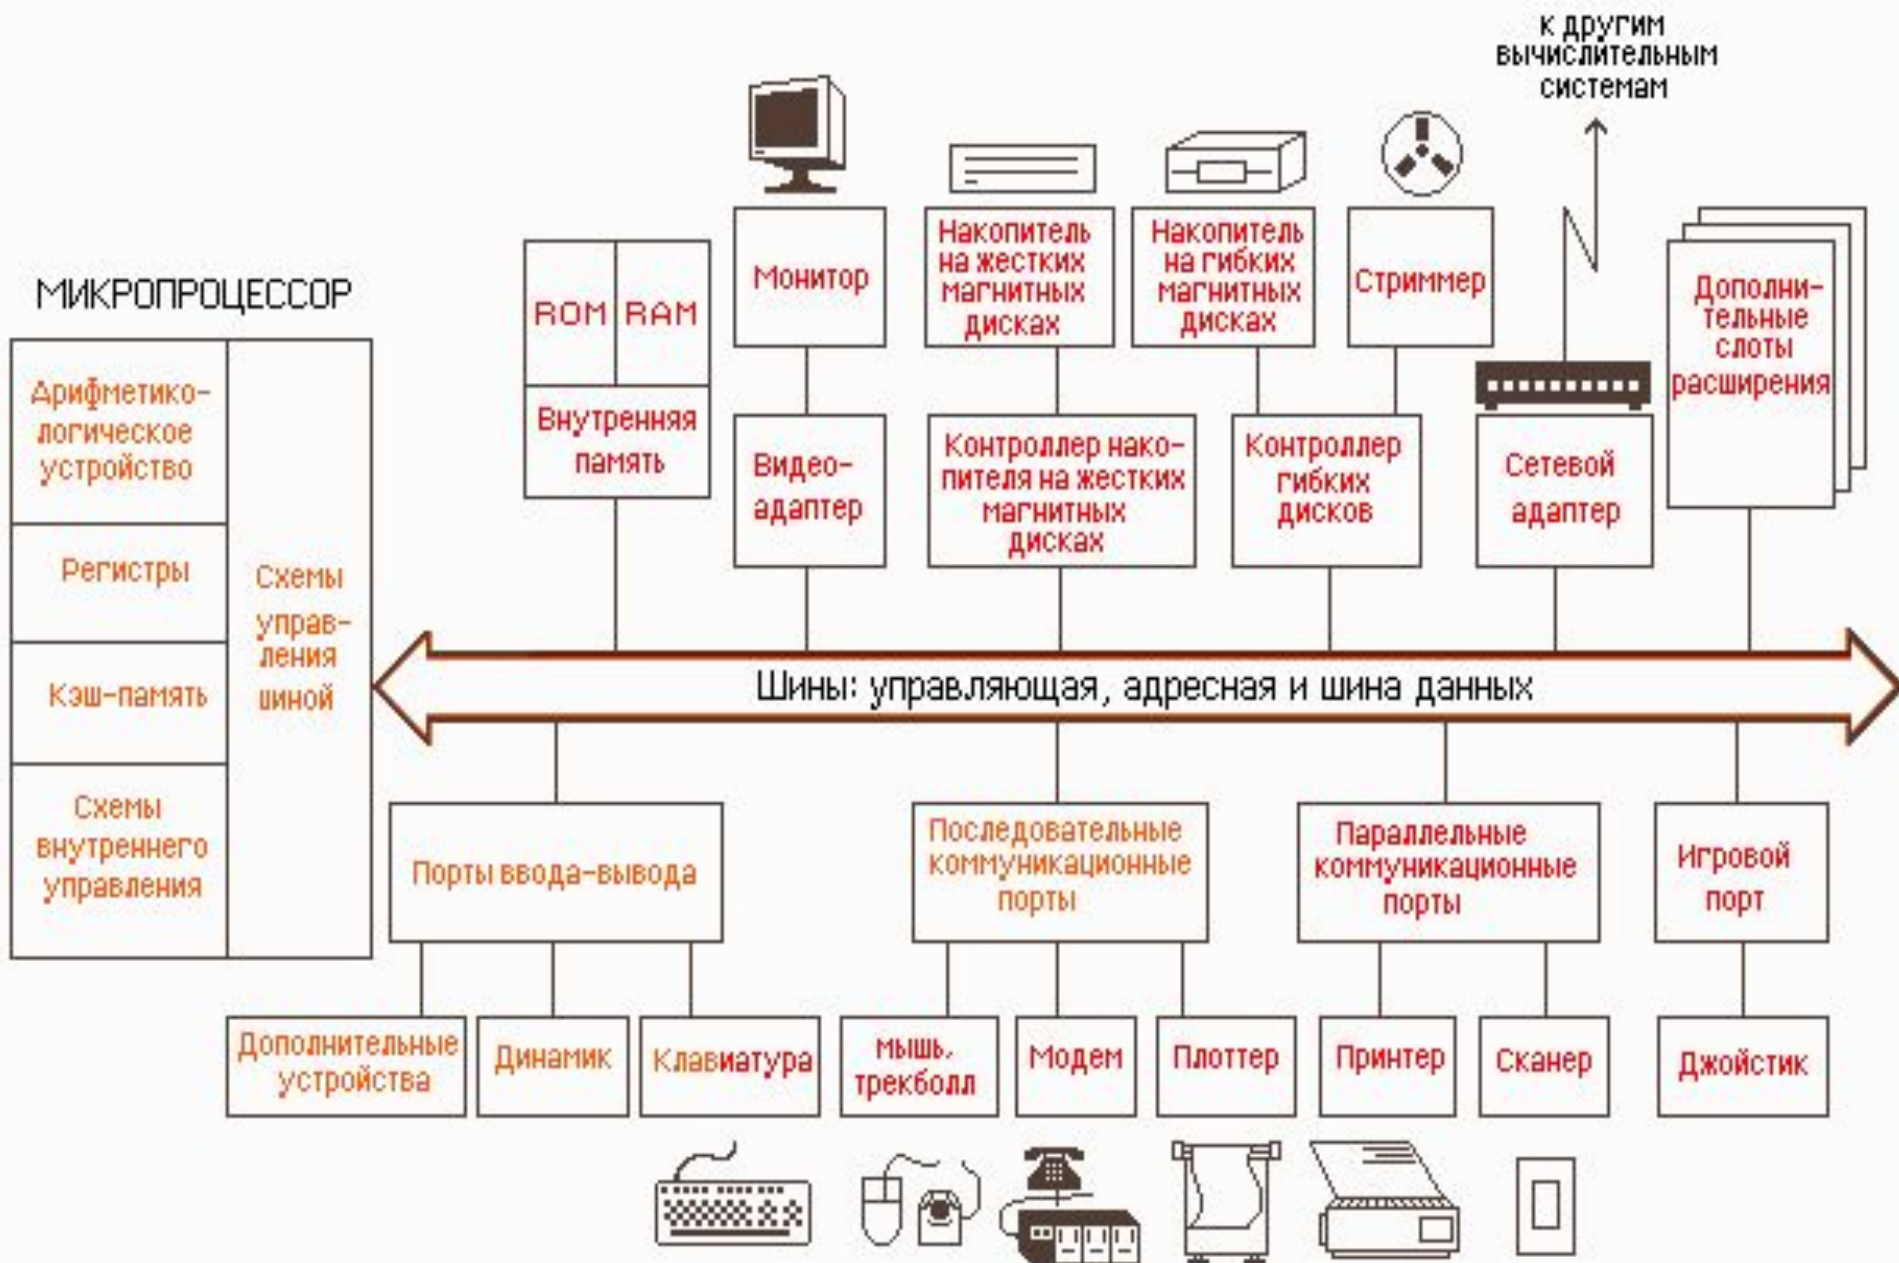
к другим вычислительным системам

МИКРОПРОЦЕССОР

Арифметико-логическое устройство

Регистры

Кэш-память

Схемы внутреннего управления

Схемы управления шиной

ROM

RAM

Внутренняя память

Монитор

Видео-адаптер

Накопитель на жестких магнитных дисках

Контроллер накопителя на жестких магнитных дисках

Накопитель на гибких магнитных дисках

Контроллер гибких дисков

Стриммер

Сетевой адаптер

Дополнительные слоты расширения

Шины: управляющая, адресная и шина данных

Порты ввода-вывода

Последовательные коммуникационные порты

Параллельные коммуникационные порты

Игровой порт

Дополнительные устройства

Динамик

Клавиатура

Мышь, трекболл

Модем

Плоттер

Принтер

Сканер

Джойстик